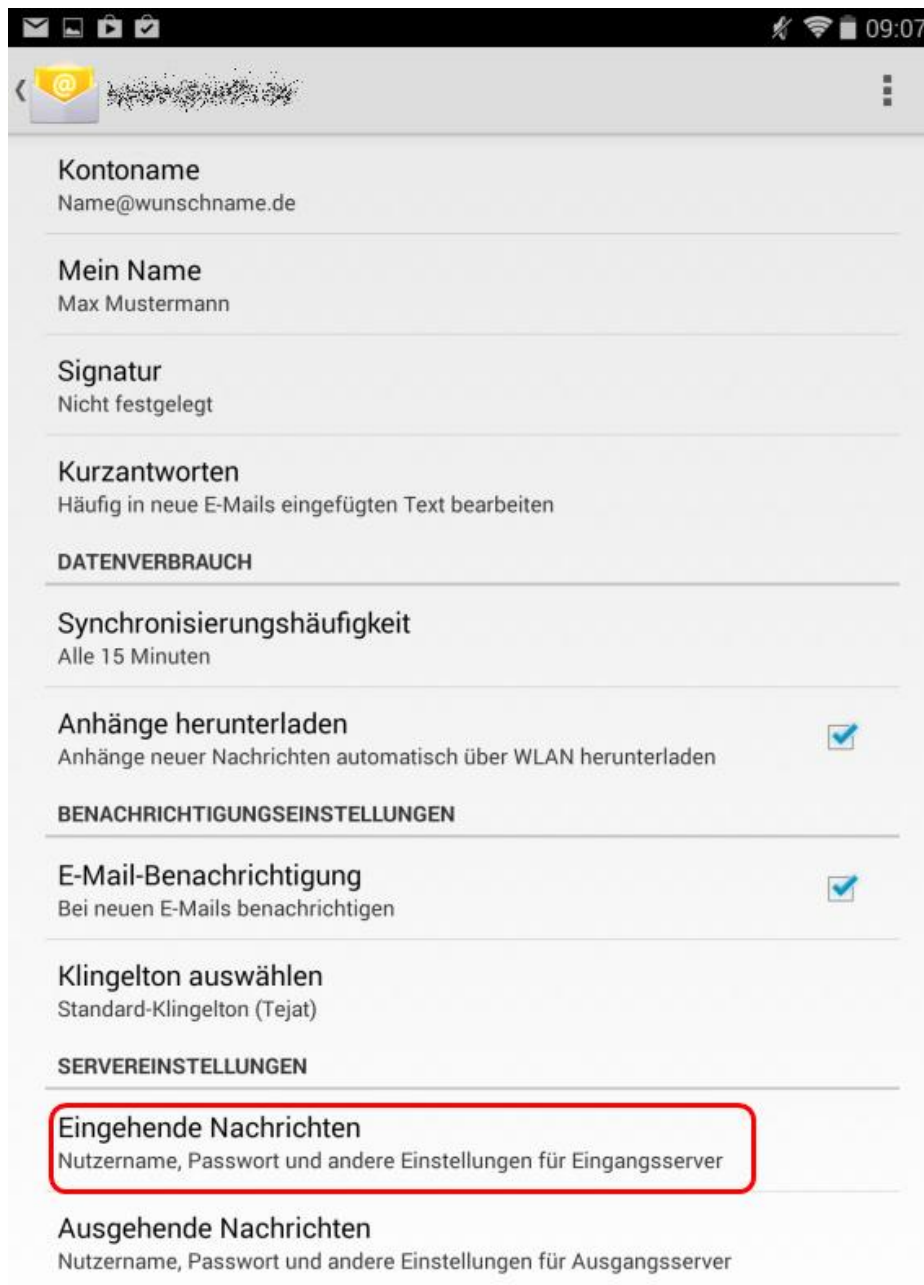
09:07

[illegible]

Kontoname
Name@wunschname.de

Mein Name
Max Mustermann

Signatur
Nicht festgelegt

Kurzantworten
Häufig in neue E-Mails eingefügten Text bearbeiten

DATENVERBRAUCH

Synchronisierungshäufigkeit
Alle 15 Minuten

Anhänge herunterladen
Anhänge neuer Nachrichten automatisch über WLAN herunterladen

BENACHRICHTIGUNGSEINSTELLUNGEN

E-Mail-Benachrichtigung
Bei neuen E-Mails benachrichtigen

Klingelton auswählen
Standard-Klingelton (Tejat)

SERVEREINSTELLUNGEN

Eingehende Nachrichten
Nutzername, Passwort und andere Einstellungen für Eingangsserver

Ausgehende Nachrichten
Nutzername, Passwort und andere Einstellungen für Ausgangsserver